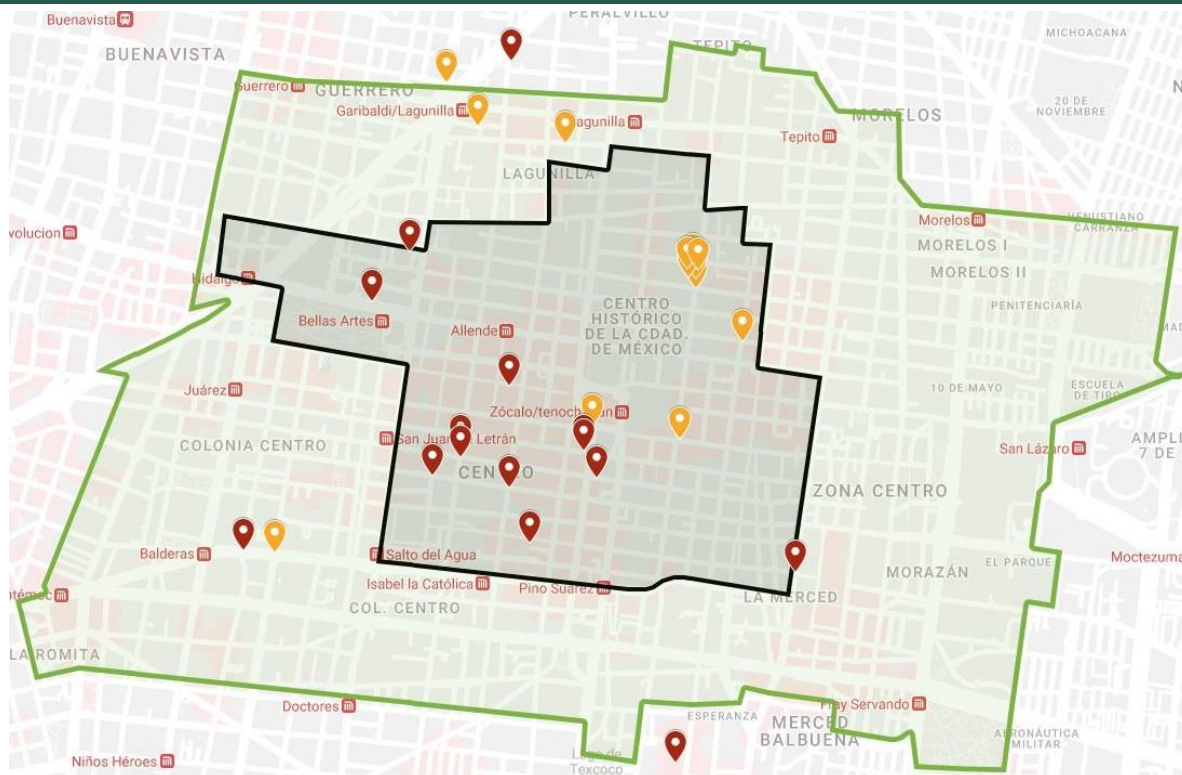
PERALVILLO
Buenavista
BUENAVISTA
TEPITO
MICHOACANA
Guerrero GUERRERO
Garibaldi/Lagunilla
Lagunilla
Tepito
MORELOS
20 DE NOVIEMBRE
LAGUNILLA
Revolucion
Morelos
VENUSTIANO CARRANZA
MORELOS I
MORELOS II
Hidalgo
PENITENCIARÍA
Bellas Artes
Allende
CENTRO HISTÓRICO DE LA CDAD. DE MÉXICO
Juárez
10 DE MAYO
ESCUELA DE TIRO
Zócalo/tenoch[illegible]
COLONIA CENTRO
San Juan de Letrán
San Lázaro
AMPL 7 DE
CENTRO
ZONA CENTRO
Balderas
Salto del Agua
MORAZÁN
EL PARQUE
Moctezuma
Cuauhtémoc
Isabel la Católica
Pino Suárez
LA MERCED
COL. CENTRO
LA ROMITA
Doctores
Fray Servando
ESPERANZA
MERCED BALBUENA
AERONÁUTICA MILITAR
Niños Héroes
Lago de Texcoco